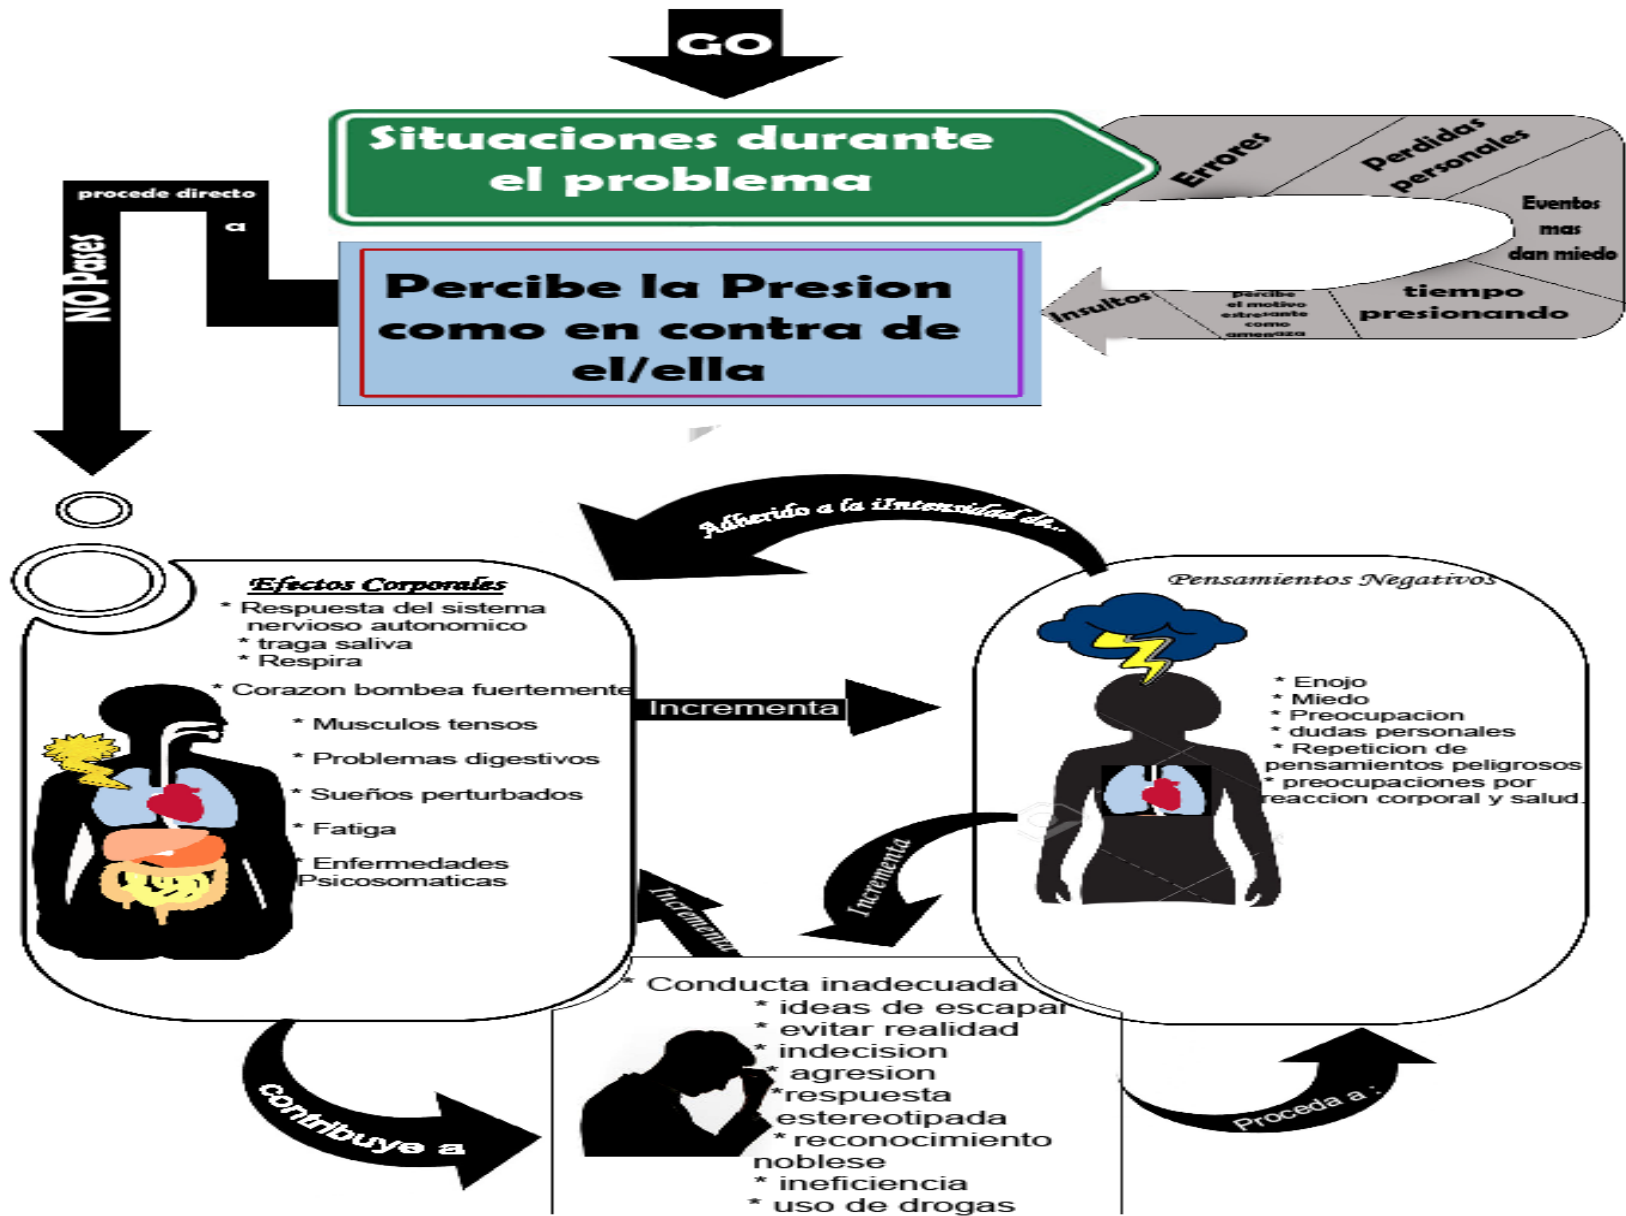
GO

Situaciones durante el problema

Errores

Perdidas personales

Eventos mas dan miedo

tiempo presionando

Percibe el motivo estresante como amenaza

Insultos

procede directo a

NO Pases

Percibe la Presion como en contra de el/ella

Adherido a la iIntensidad de...

Efectos Corporales
* Respuesta del sistema nervioso autonomico
* traga saliva
* Respira
* Corazon bombea fuertemente
* Musculos tensos
* Problemas digestivos
* Sueños perturbados
* Fatiga
* Enfermedades Psicosomaticas

Incrementa

Pensamientos Negativos
* Enojo
* Miedo
* Preocupacion
* dudas personales
* Repeticion de pensamientos peligrosos
* preocupaciones por reaccion corporal y salud.

Incrementa

Incrementa

* Conducta inadecuada
* ideas de escapar
* evitar realidad
* indecision
* agresion
*respuesta estereotipada
* reconocimiento noblese
* ineficiencia
* uso de drogas

contribuye a

Proceda a :